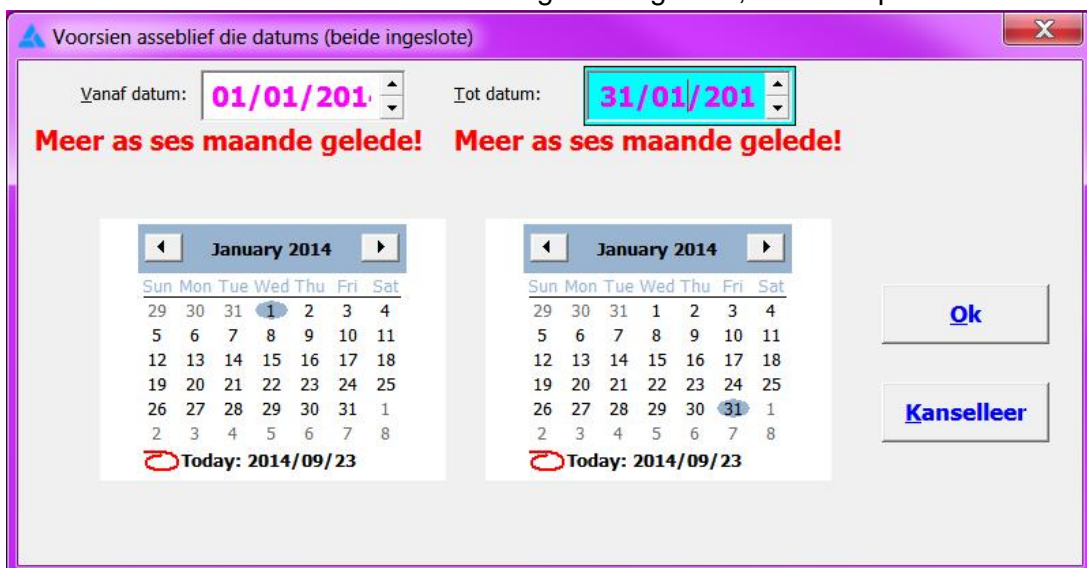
Voorsien asseblief die datums (beide ingeslote)

X

Vanaf datum: 01/01/201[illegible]

Tot datum: 31/01/201

Meer as ses maande gelede!

Meer as ses maande gelede!

| January 2014 | | | | | | |
|---|---|---|---|---|---|---|
| Sun | Mon | Tue | Wed | Thu | Fri | Sat |
| 29 | 30 | 31 | 1 | 2 | 3 | 4 |
| 5 | 6 | 7 | 8 | 9 | 10 | 11 |
| 12 | 13 | 14 | 15 | 16 | 17 | 18 |
| 19 | 20 | 21 | 22 | 23 | 24 | 25 |
| 26 | 27 | 28 | 29 | 30 | 31 | 1 |
| 2 | 3 | 4 | 5 | 6 | 7 | 8 |

Today: 2014/09/23

| January 2014 | | | | | | |
|---|---|---|---|---|---|---|
| Sun | Mon | Tue | Wed | Thu | Fri | Sat |
| 29 | 30 | 31 | 1 | 2 | 3 | 4 |
| 5 | 6 | 7 | 8 | 9 | 10 | 11 |
| 12 | 13 | 14 | 15 | 16 | 17 | 18 |
| 19 | 20 | 21 | 22 | 23 | 24 | 25 |
| 26 | 27 | 28 | 29 | 30 | 31 | 1 |
| 2 | 3 | 4 | 5 | 6 | 7 | 8 |

Today: 2014/09/23

Ok

Kanselleer